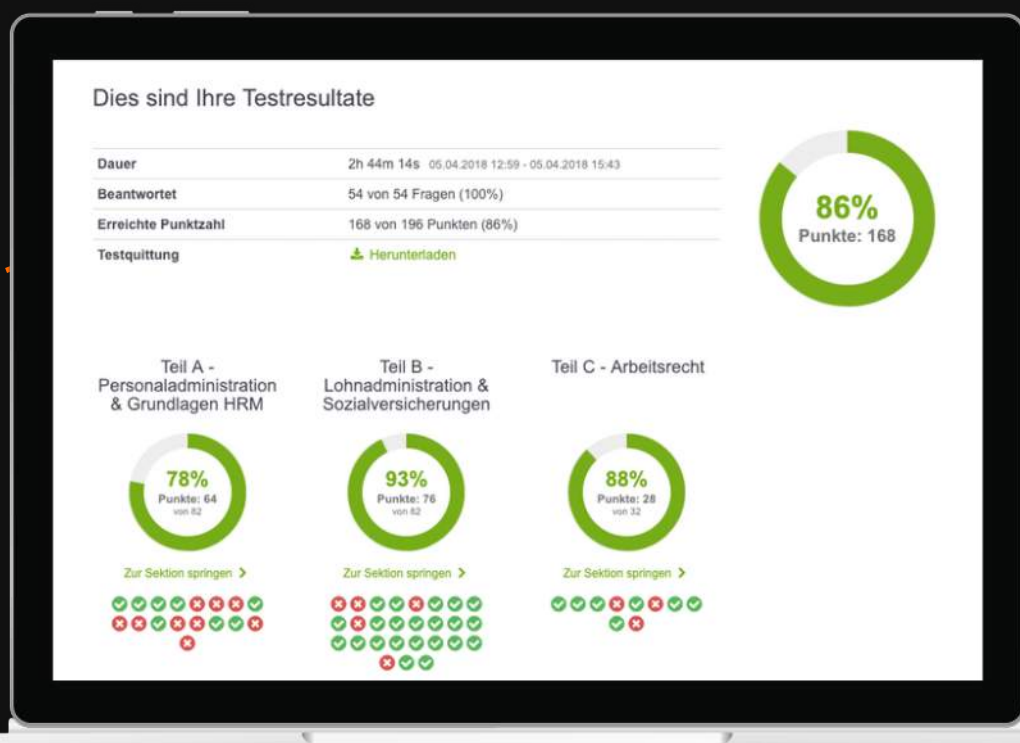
Dies sind Ihre Testresultate

| | |
|---|---|
| Dauer | 2h 44m 14s 05.04.2018 12:59 - 05.04.2018 15:43 |
| Beantwortet | 54 von 54 Fragen (100%) |
| Erreichte Punktzahl | 168 von 196 Punkten (86%) |
| Testquittung | Herunterladen |

86%
Punkte: 168

Teil A - Personaladministration & Grundlagen HRM

78%
Punkte: 64
von 82

Zur Sektion springen

Teil B - Lohnadministration & Sozialversicherungen

93%
Punkte: 76
von 82

Zur Sektion springen

Teil C - Arbeitsrecht

88%
Punkte: 28
von 32

Zur Sektion springen